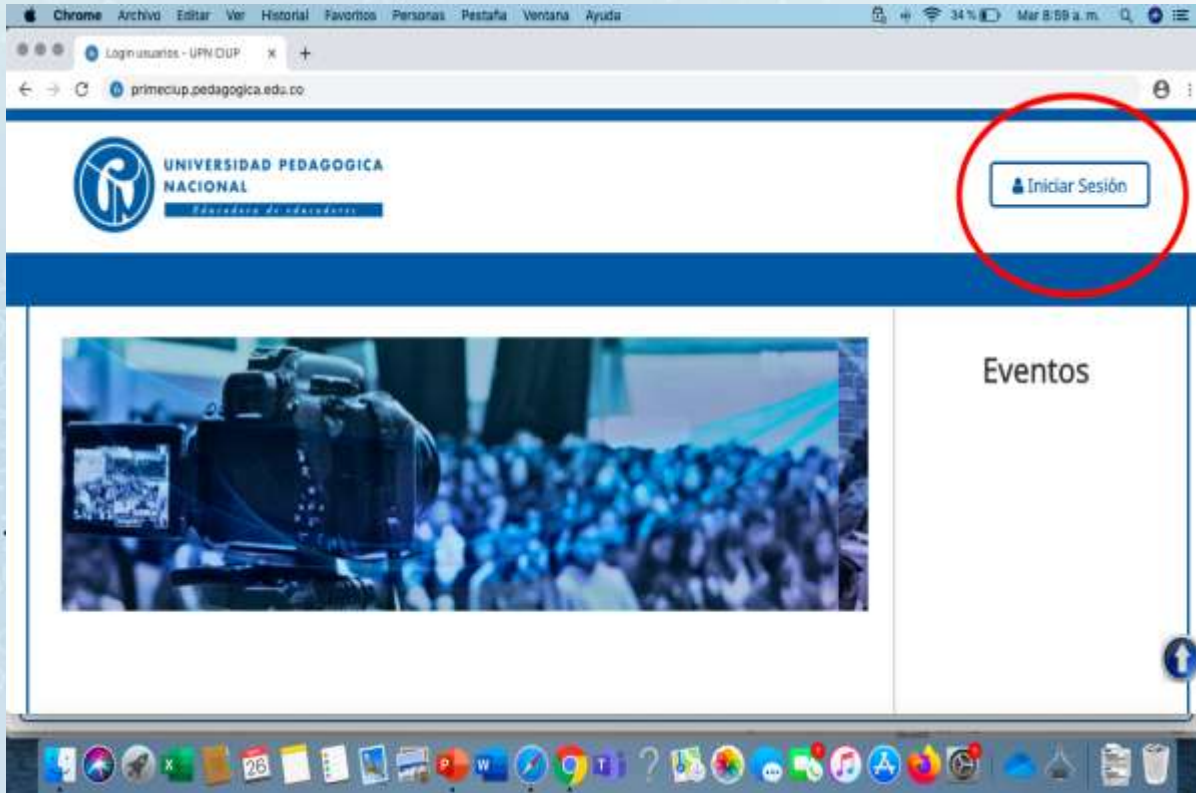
Chrome Archivo Editar Ver Historial Favoritos Personas Pestaña Ventana Ayuda

34 % Mar 8:59 a. m.

Login usuarios - UPN CIUP

primeciup.pedagogica.edu.co

UNIVERSIDAD PEDAGOGICA NACIONAL

Educadora de educadores

Iniciar Sesión

Eventos

26